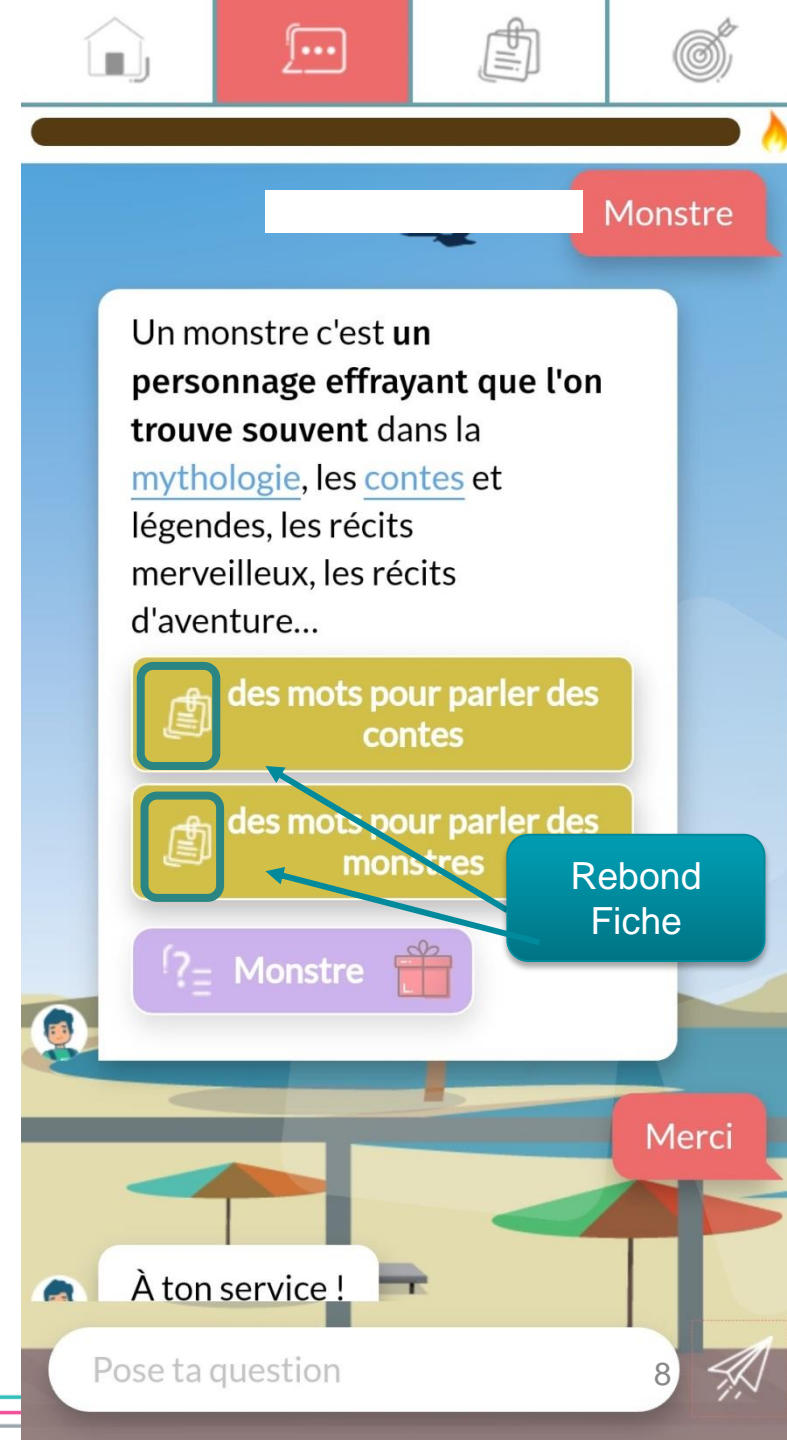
Monstre

Un monstre c'est **un personnage effrayant que l'on trouve souvent** dans la mythologie, les contes et légendes, les récits merveilleux, les récits d'aventure...

des mots pour parler des contes

des mots pour parler des monstres

Rebond Fiche

Monstre

Merci

À ton service !

Pose ta question

8